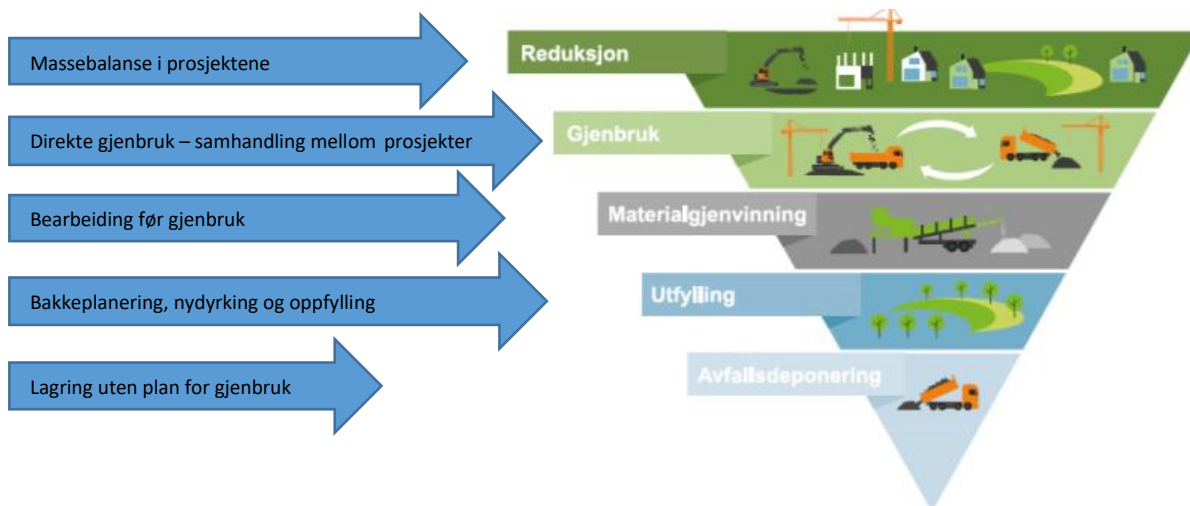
Massebalanse i prosjektene

Direkte gjenbruk – samhandling mellom prosjekter

Bearbeiding før gjenbruk

Bakkeplanering, nydyrking og oppfylling

Lagring uten plan for gjenbruk

Reduksjon

Gjenbruk

Materialgjenvinning

Utfylling

Avfallsdeponering